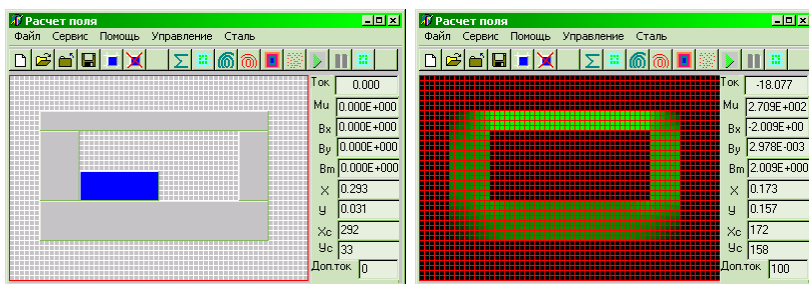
Расчет поля
Файл Сервис Помощь Управление Сталь
Ток 0.000
Mu 0.000E+000
Bx 0.000E+000
By 0.000E+000
Bm 0.000E+000
X 0.293
y 0.031
Xc 292
Yc 33
Доп.ток 0

Расчет поля
Файл Сервис Помощь Управление Сталь
Ток -18.077
Mu 2.709E+002
Bx -2.009E+00
By 2.978E-003
Bm 2.009E+000
X 0.173
y 0.157
Xc 172
Yc 158
Доп.ток 100